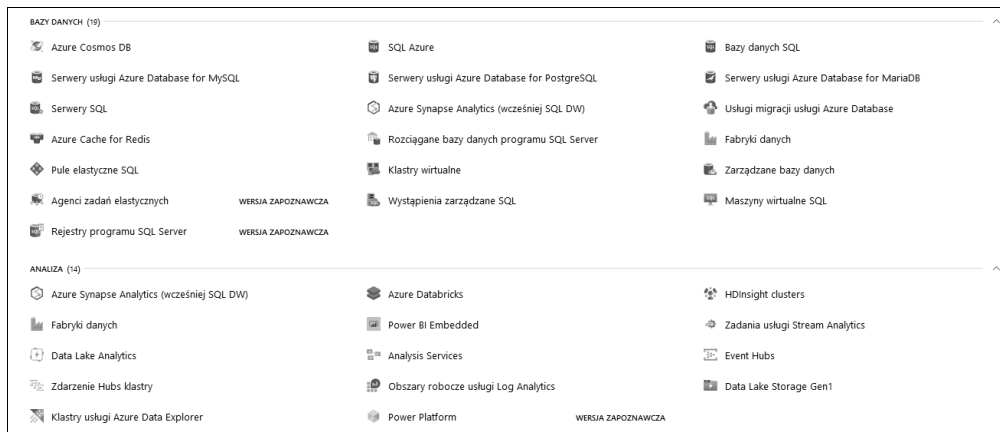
BAZY DANYCH (19)

Azure Cosmos DB

SQL Azure

Bazy danych SQL

Serwery usługi Azure Database for MySQL

Serwery usługi Azure Database for PostgreSQL

Serwery usługi Azure Database for MariaDB

Serwery SQL

Azure Synapse Analytics (wcześniej SQL DW)

Usługi migracji usługi Azure Database

Azure Cache for Redis

Rozciągane bazy danych programu SQL Server

Fabryki danych

Pule elastyczne SQL

Klastry wirtualne

Zarządzane bazy danych

Agenci zadań elastycznych WERSJA ZAPOZNAWCZA

Wystąpienia zarządzane SQL

Maszyny wirtualne SQL

Rejestry programu SQL Server WERSJA ZAPOZNAWCZA

ANALIZA (14)

Azure Synapse Analytics (wcześniej SQL DW)

Azure Databricks

HDInsight clusters

Fabryki danych

Power BI Embedded

Zadania usługi Stream Analytics

Data Lake Analytics

Analysis Services

Event Hubs

Zdarzenie Hubs klastry

Obszary robocze usługi Log Analytics

Data Lake Storage Gen1

Klastry usługi Azure Data Explorer

Power Platform WERSJA ZAPOZNAWCZA